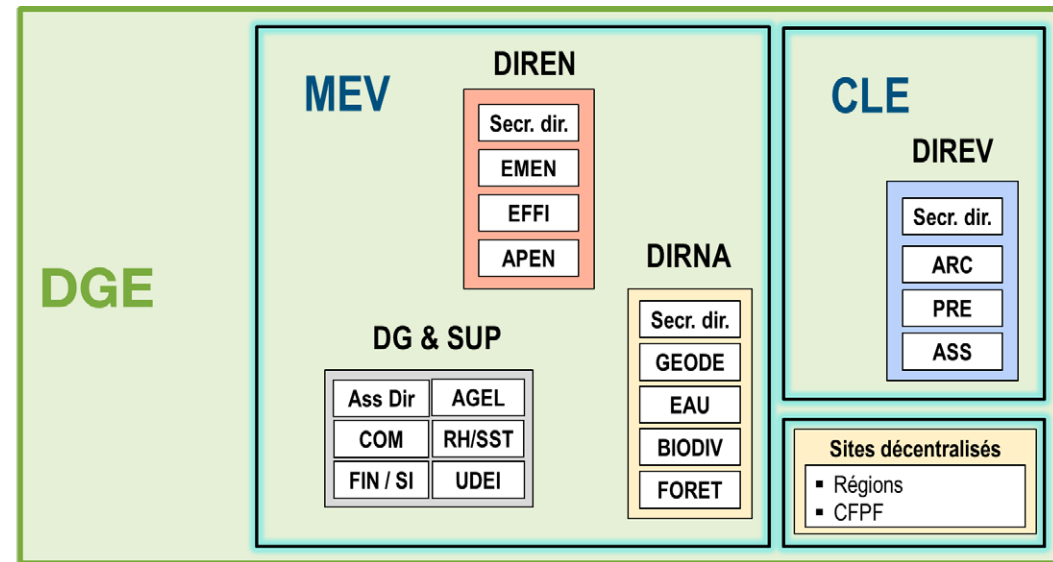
DGE

MEV

DIREN

Secr. dir.
EMEN
EFFI
APEN

DIRNA

Secr. dir.
GEODE
EAU
BIODIV
FORET

DG & SUP

| Ass Dir | AGEL |
|---|---|
| COM | RH/SST |
| FIN / SI | UDEI |

CLE

DIREV

Secr. dir.
ARC
PRE
ASS

Sites décentralisés

▪ Régions
▪ CFPF